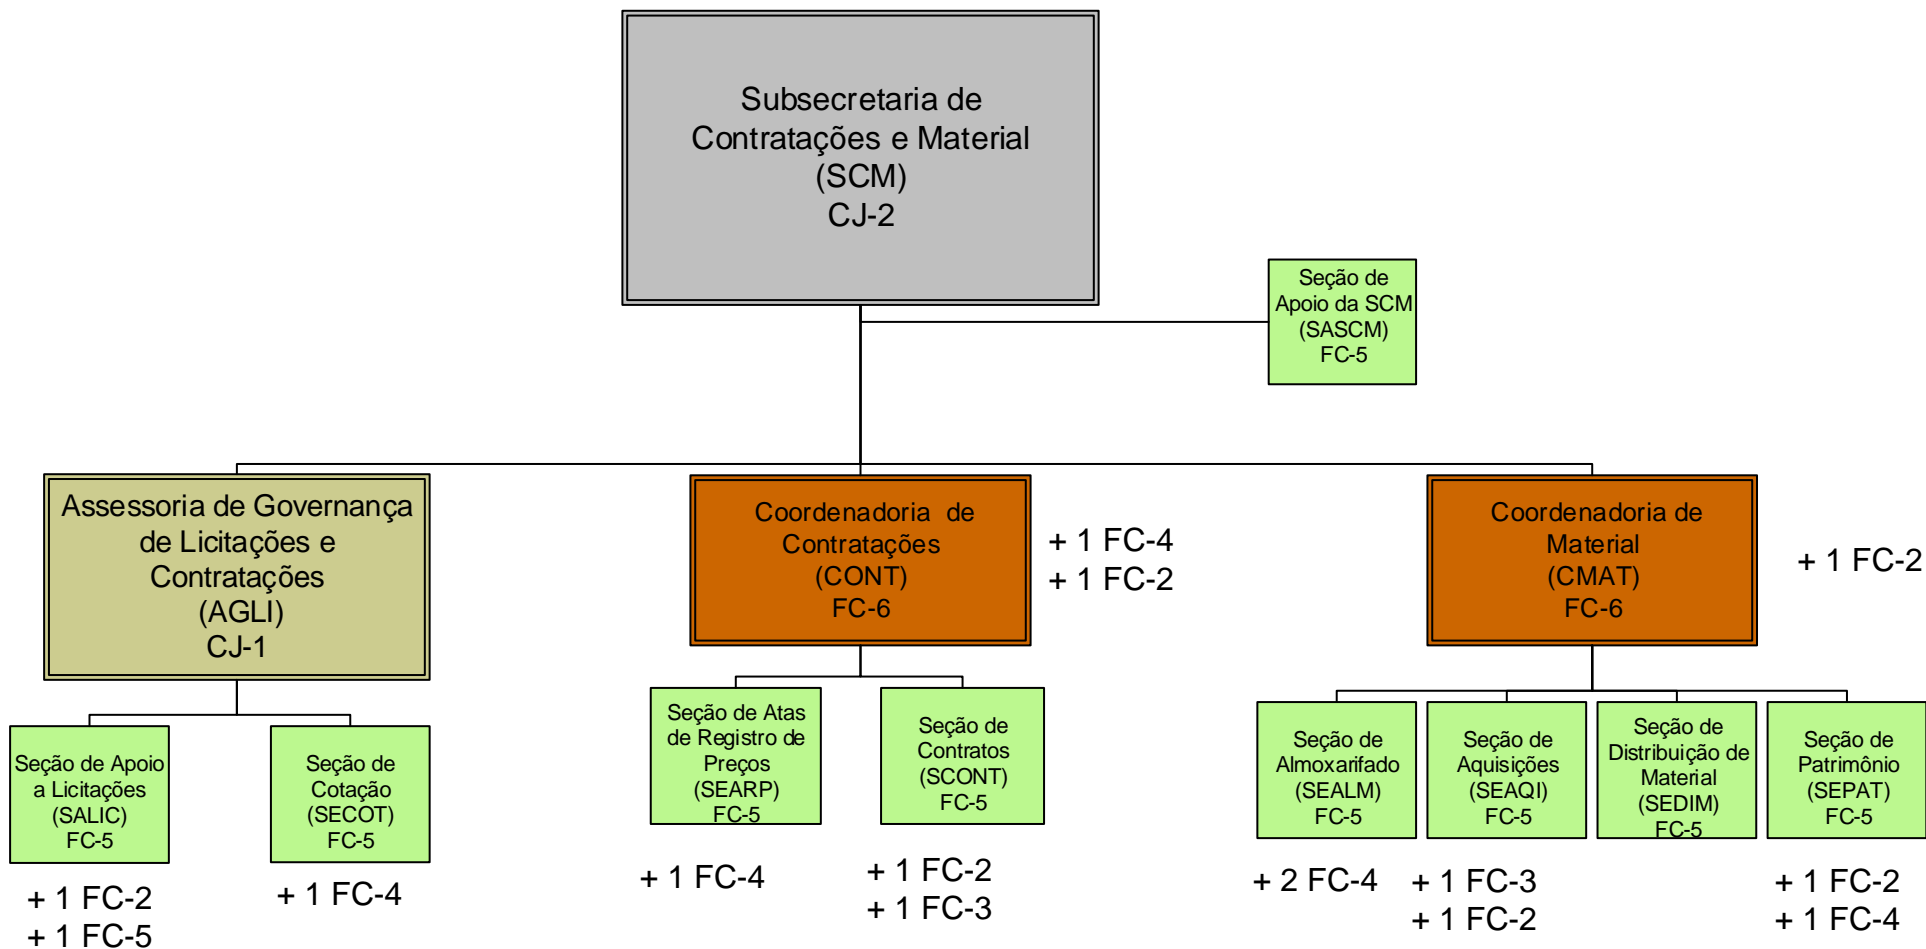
Subsecretaria de Contratações e Material (SCM) CJ-2

Seção de Apoio da SCM (SASCM) FC-5

Assessoria de Governança de Licitações e Contratações (AGLI) CJ-1

Coordenadoria de Contratações (CONT) FC-6

+ 1 FC-4
+ 1 FC-2

Coordenadoria de Material (CMAT) FC-6

+ 1 FC-2

Seção de Apoio a Licitações (SALIC) FC-5

Seção de Cotação (SECOT) FC-5

Seção de Atas de Registro de Preços (SEARP) FC-5

Seção de Contratos (SCONT) FC-5

Seção de Almoxarifado (SEALM) FC-5

Seção de Aquisições (SEAQI) FC-5

Seção de Distribuição de Material (SEDIM) FC-5

Seção de Patrimônio (SEPAT) FC-5

+ 1 FC-2
+ 1 FC-5

+ 1 FC-4

+ 1 FC-4

+ 1 FC-2
+ 1 FC-3

+ 2 FC-4

+ 1 FC-3
+ 1 FC-2

+ 1 FC-2
+ 1 FC-4